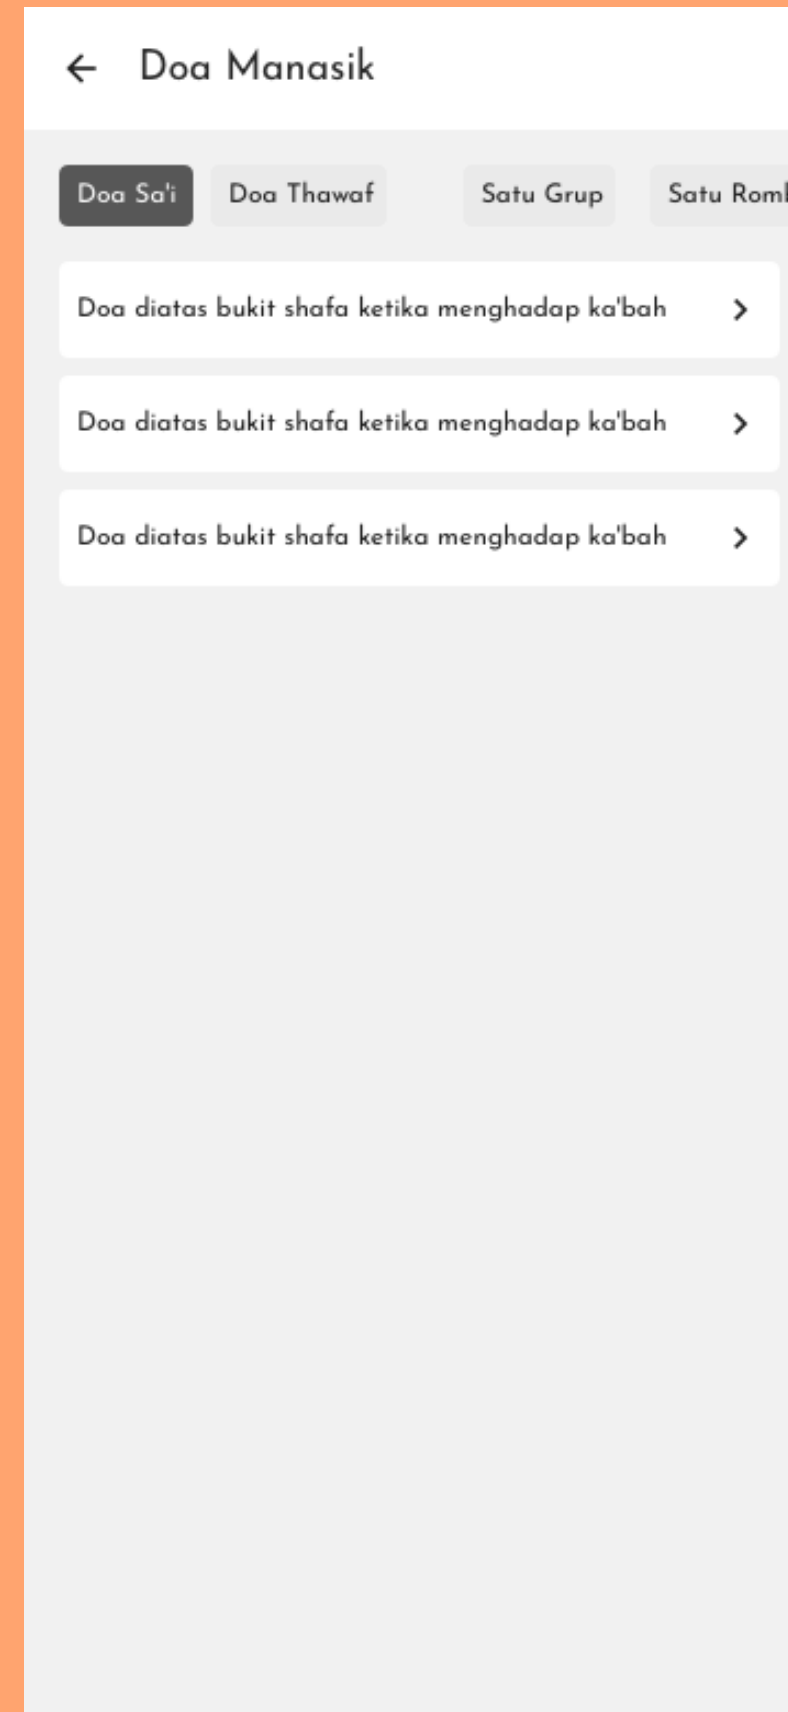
← Doa Manasik

Doa Sa'i

Doa Thawaf

Satu Grup

Satu Rom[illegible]

Doa diatas bukit shafa ketika menghadap ka'bah >

Doa diatas bukit shafa ketika menghadap ka'bah >

Doa diatas bukit shafa ketika menghadap ka'bah >